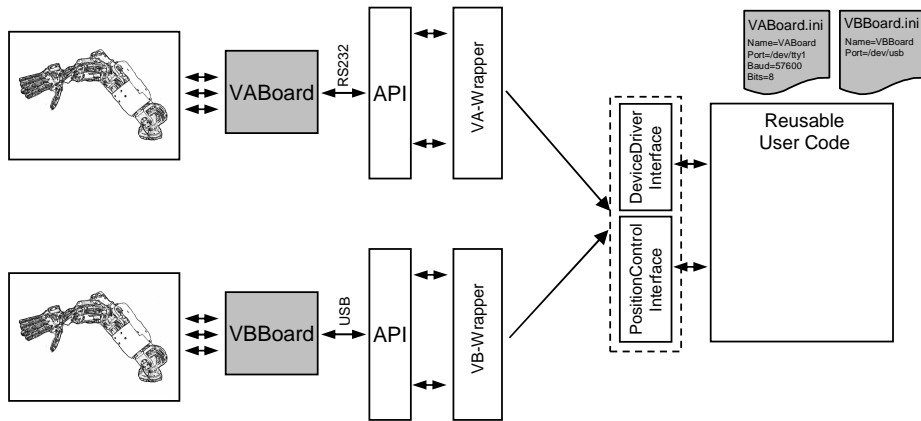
VABoard.ini
Name=VABoard
Port=/dev/tty1
Baud=57600
Bits=8

VBBoard.ini
Name=VBBoard
Port=/dev/usb

VABoard

RS232

API

VA-Wrapper

DeviceDriver Interface

PositionControl Interface

Reusable User Code

VBBoard

USB

API

VB-Wrapper